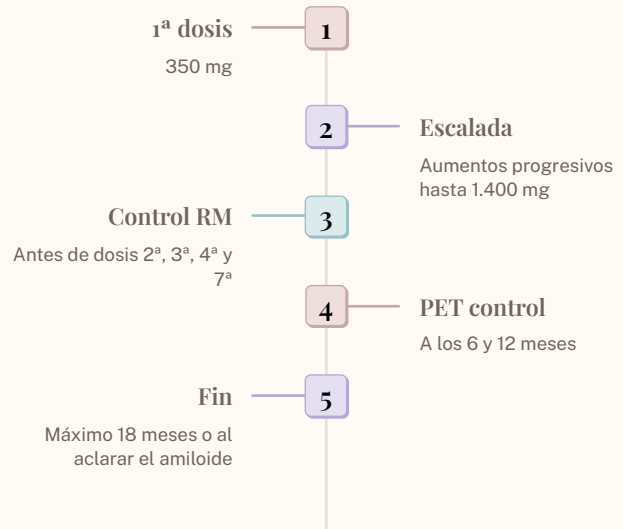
1ª dosis

350 mg

1

2

Escalada

Aumentos progresivos hasta 1.400 mg

Control RM

Antes de dosis 2ª, 3ª, 4ª y 7ª

3

4

PET control

A los 6 y 12 meses

Fin

Máximo 18 meses o al aclarar el amiloide

5